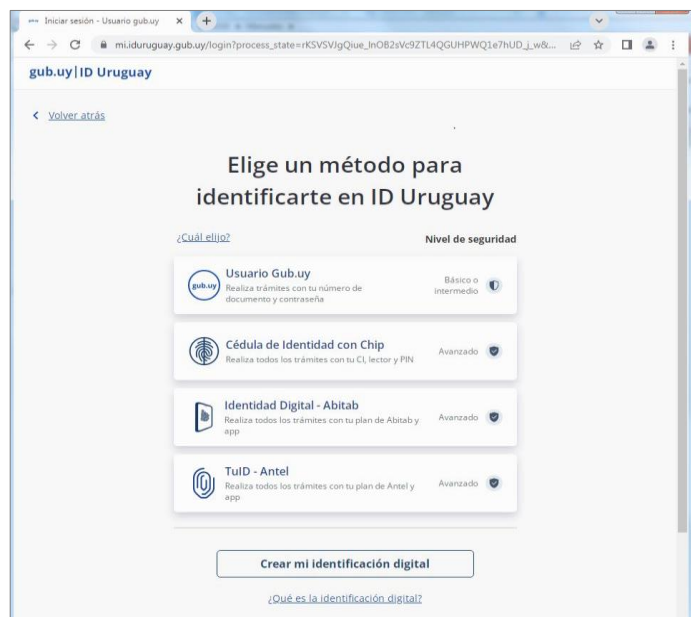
Iniciar sesión - Usuario gub.uy ×

mi.iduruguay.gub.uy/login?process_state=rKSVSVJgQiue_InOB2sVc9ZTL4QGUHPWQ1e7hUD_j_w&...

gub.uy | ID Uruguay

Volver atrás

Elige un método para identificarte en ID Uruguay

¿Cuál elijo?

Nivel de seguridad

gub.uy

Usuario Gub.uy
Realiza trámites con tu número de documento y contraseña

Básico o intermedio

Cédula de Identidad con Chip
Realiza todos los trámites con tu CI, lector y PIN

Avanzado

Identidad Digital - Abitab
Realiza todos los trámites con tu plan de Abitab y app

Avanzado

TuID - Antel
Realiza todos los trámites con tu plan de Antel y app

Avanzado

Crear mi identificación digital

¿Qué es la identificación digital?